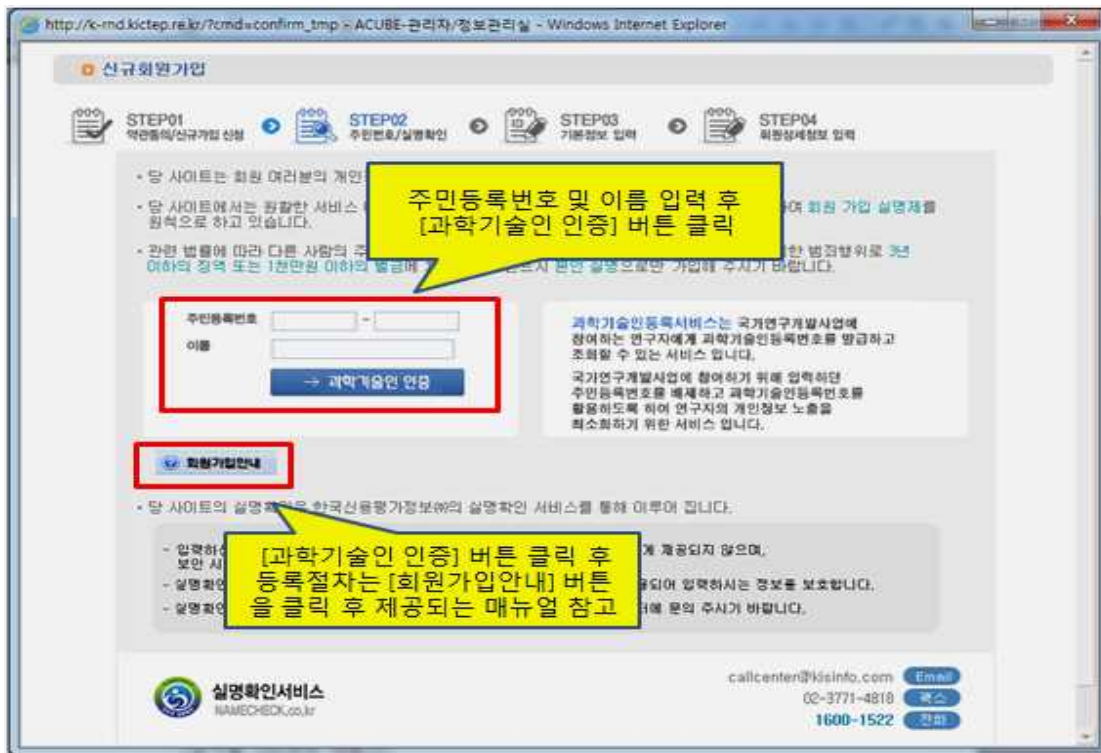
http://k-rnd.kictep.re.kr/?cmd=confirm_tmp - ACUBE-관리자/정보관리실 - Windows Internet Explorer

신규회원가입

STEP01 약관동의/신규가입 신청
STEP02 주민번호/실명확인
STEP03 기본정보 입력
STEP04 회원상세정보 입력

• 당 사이트는 회원 여러분의 개인 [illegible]

• 당 사이트에서는 원활한 서비스 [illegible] 회원 가입 실명제를 원칙으로 하고 있습니다.

• 관련 법률에 따라 다른 사람의 주 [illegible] 범죄행위로 3년 이하의 징역 또는 1천만원 이하의 벌금에 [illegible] 본인 실명으로만 가입해 주시기 바랍니다.

주민등록번호 및 이름 입력 후 [과학기술인 인증] 버튼 클릭

주민등록번호 -
이름
→ 과학기술인 인증

과학기술인등록서비스는 국가연구개발사업에 참여하는 연구자에게 과학기술인등록번호를 발급하고 조회할 수 있는 서비스 입니다.
국가연구개발사업에 참여하기 위해 입력하던 주민등록번호를 배제하고 과학기술인등록번호를 활용하도록 하여 연구자의 개인정보 노출을 최소화하기 위한 서비스 입니다.

회원가입안내

• 당 사이트의 실명확인은 한국신용평가정보㈜의 실명확인 서비스를 통해 이루어 집니다.

- 입력하신 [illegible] 게 제공되지 않으며, 보안 시 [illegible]
- 실명확인 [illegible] 되어 입력하시는 정보를 보호합니다.
- 실명확인 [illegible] 에 문의 주시기 바랍니다.

[과학기술인 인증] 버튼 클릭 후 등록절차는 [회원가입안내] 버튼을 클릭 후 제공되는 매뉴얼 참고

실명확인서비스
NAMECHECK.co.kr

callcenter@kisinfo.com Email
02-3771-4818 팩스
1600-1522 전화